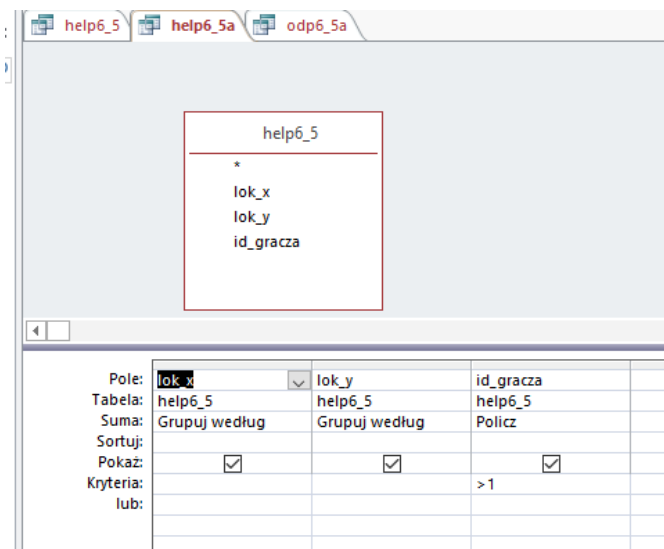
help6_5 help6_5a odp6_5a

help6_5
*
lok_x
lok_y
id_gracza

| | | | |
|---|---|---|---|
| Pole: | lok_x | lok_y | id_gracza |
| Tabela: | help6_5 | help6_5 | help6_5 |
| Suma: | Grupuj według | Grupuj według | Policz |
| Sortuj: | | | |
| Pokaż: | ☑ | ☑ | ☑ |
| Kryteria: | | | >1 |
| lub: | | | |